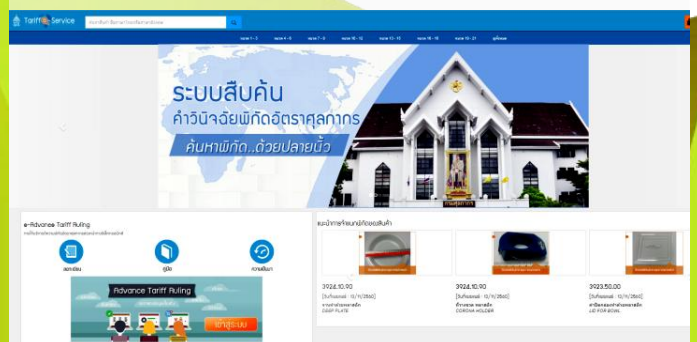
Tariff Service

หมวด 1 - 3 หมวด 4 - 6 หมวด 7 - 9 หมวด 10 - 12 หมวด 13 - 15 หมวด 16 - 18 หมวด 19 - 21 คู่มือ

ระบบสืบค้น
คำวินิจฉัยพิกัดอัตราศุลกากร
ค้นหาพิกัด...ด้วยปลายนิ้ว

e-Advance Tariff Ruling

ลงทะเบียน คู่มือ ความเห็น

Advance Tariff Ruling

เข้าสู่ระบบ

แนะนำการจำแนกพิกัดของสินค้า

3924.10.90
CRAP PLATE

3924.10.90
CORONA HOLDER

3923.50.00
LID FOR BOWL